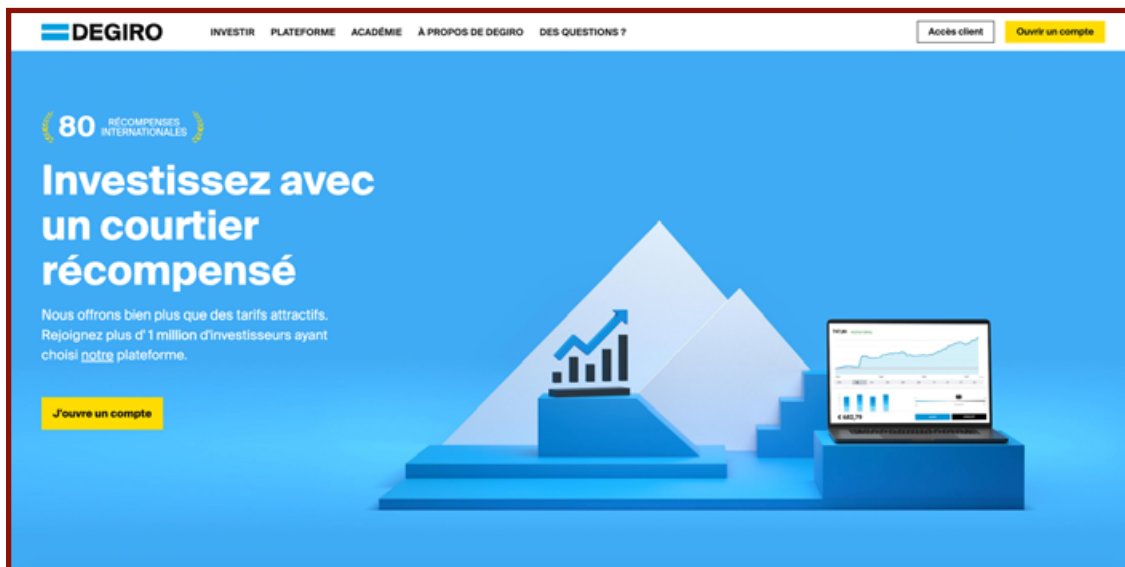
DEGIRO

INVESTIR PLATEFORME ACADÉMIE À PROPOS DE DEGIRO DES QUESTIONS ?

Accès client

Ouvrir un compte

80 RÉCOMPENSES INTERNATIONALES

Investissez avec un courtier récompensé

Nous offrons bien plus que des tarifs attractifs. Rejoignez plus d' 1 million d'investisseurs ayant choisi notre plateforme.

J'ouvre un compte

€ 682,79